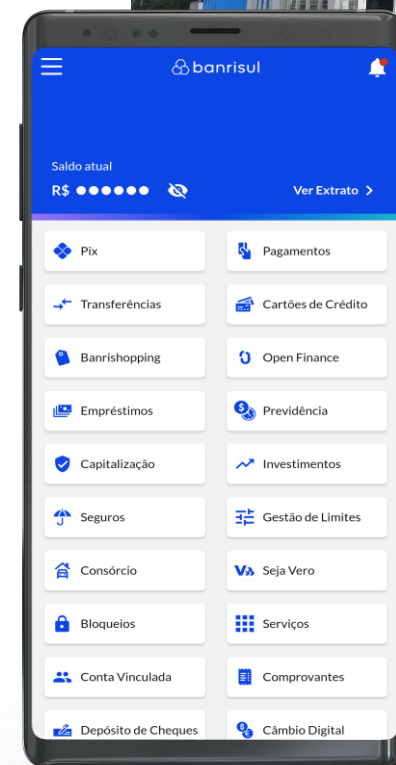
banrisul

Saldo atual
R$ ●●●●●●

Ver Extrato >

Pix

Pagamentos

Transferências

Cartões de Crédito

Banrishopping

Open Finance

Empréstimos

Previdência

Capitalização

Investimentos

Seguros

Gestão de Limites

Consórcio

Seja Vero

Bloqueios

Serviços

Conta Vinculada

Comprovantes

Depósito de Cheques

Câmbio Digital